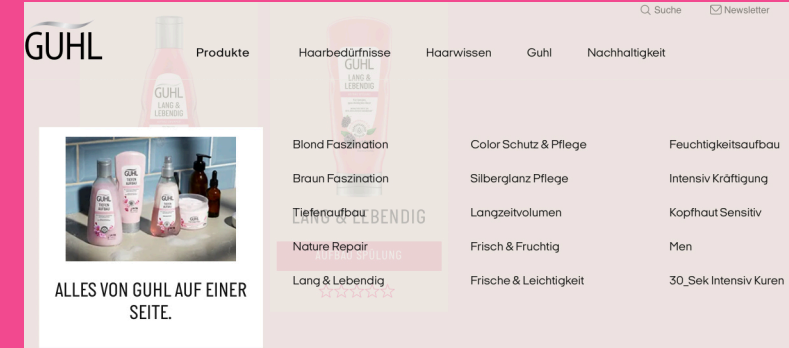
Suche Newsletter

GUHL

Produkte Haarbedürfnisse Haarwissen Guhl Nachhaltigkeit

GUHL
LANG & LEBENDIG

ALLES VON GUHL AUF EINER SEITE.

Blond Faszination
Braun Faszination
Tiefenaufbau
Nature Repair
Lang & Lebendig

Color Schutz & Pflege
Silberglanz Pflege
Langzeitvolumen
Frisch & Fruchtig
Frische & Leichtigkeit

Feuchtigkeitsaufbau
Intensiv Kräftigung
Kopfhaut Sensitiv
Men
30_Sek Intensiv Kuren

LANG & LEBENDIG
AUFBAU SPÜLUNG